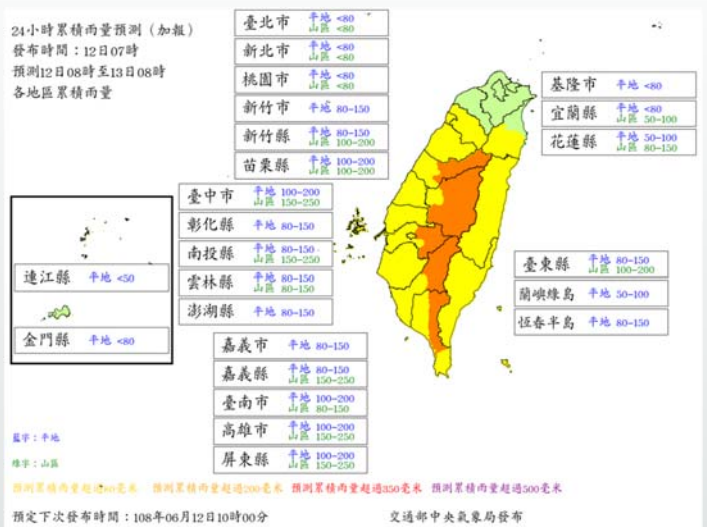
24小時累積雨量預測（加報）
發布時間：12日07時
預測12日08時至13日08時
各地區累積雨量

| 臺北市 | 平地 <80 山區 <80 |
|---|---|
| 新北市 | 平地 <80 山區 <80 |
| 桃園市 | 平地 <80 山區 <80 |
| 新竹市 | 平地 80~150 |
| 新竹縣 | 平地 80~150 山區 100~200 |
| 苗栗縣 | 平地 80~150 山區 100~200 |

| 基隆市 | 平地 <80 |
|---|---|
| 宜蘭縣 | 平地 <80 山區 50~100 |
| 花蓮縣 | 平地 50~100 山區 80~150 |

| 臺中市 | 平地 100~200 山區 150~250 |
|---|---|
| 彰化縣 | 平地 80~150 |
| 南投縣 | 平地 80~150 山區 150~250 |
| 雲林縣 | 平地 80~150 山區 80~150 |
| 澎湖縣 | 平地 80~150 |

| 連江縣 | 平地 <50 |
|---|---|
| 金門縣 | 平地 <80 |

| 臺東縣 | 平地 80~150 山區 100~200 |
|---|---|
| 蘭嶼綠島 | 平地 50~100 |
| 恆春半島 | 平地 80~150 |

| 嘉義市 | 平地 80~150 |
|---|---|
| 嘉義縣 | 平地 80~150 山區 150~250 |
| 臺南市 | 平地 100~200 山區 80~150 |
| 高雄市 | 平地 100~200 山區 150~250 |
| 屏東縣 | 平地 100~200 山區 150~250 |

藍字：平地
綠字：山區

預測累積雨量超過80毫米　預測累積雨量超過200毫米　預測累積雨量超過350毫米　預測累積雨量超過500毫米

預定下次發布時間：108年06月12日10時00分　交通部中央氣象局發布